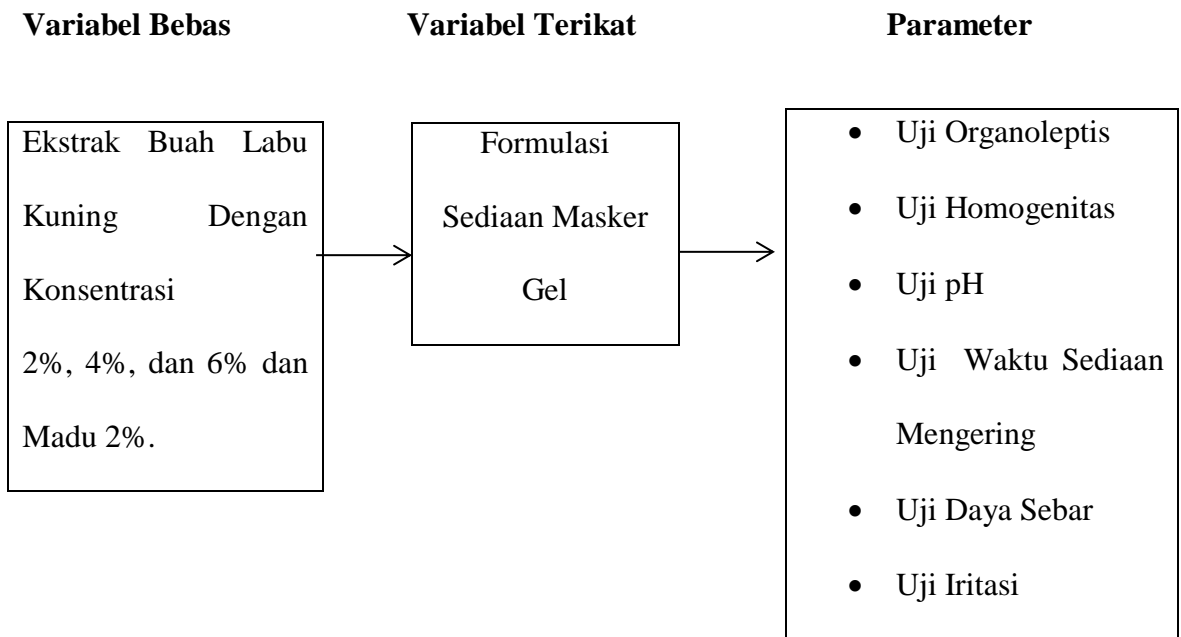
**Variabel Bebas**

Ekstrak Buah Labu Kuning Dengan Konsentrasi 2%, 4%, dan 6% dan Madu 2%.

**Variabel Terikat**

Formulasi Sediaan Masker Gel

**Parameter**

- Uji Organoleptis
- Uji Homogenitas
- Uji pH
- Uji Waktu Sediaan Mengering
- Uji Daya Sebar
- Uji Iritasi